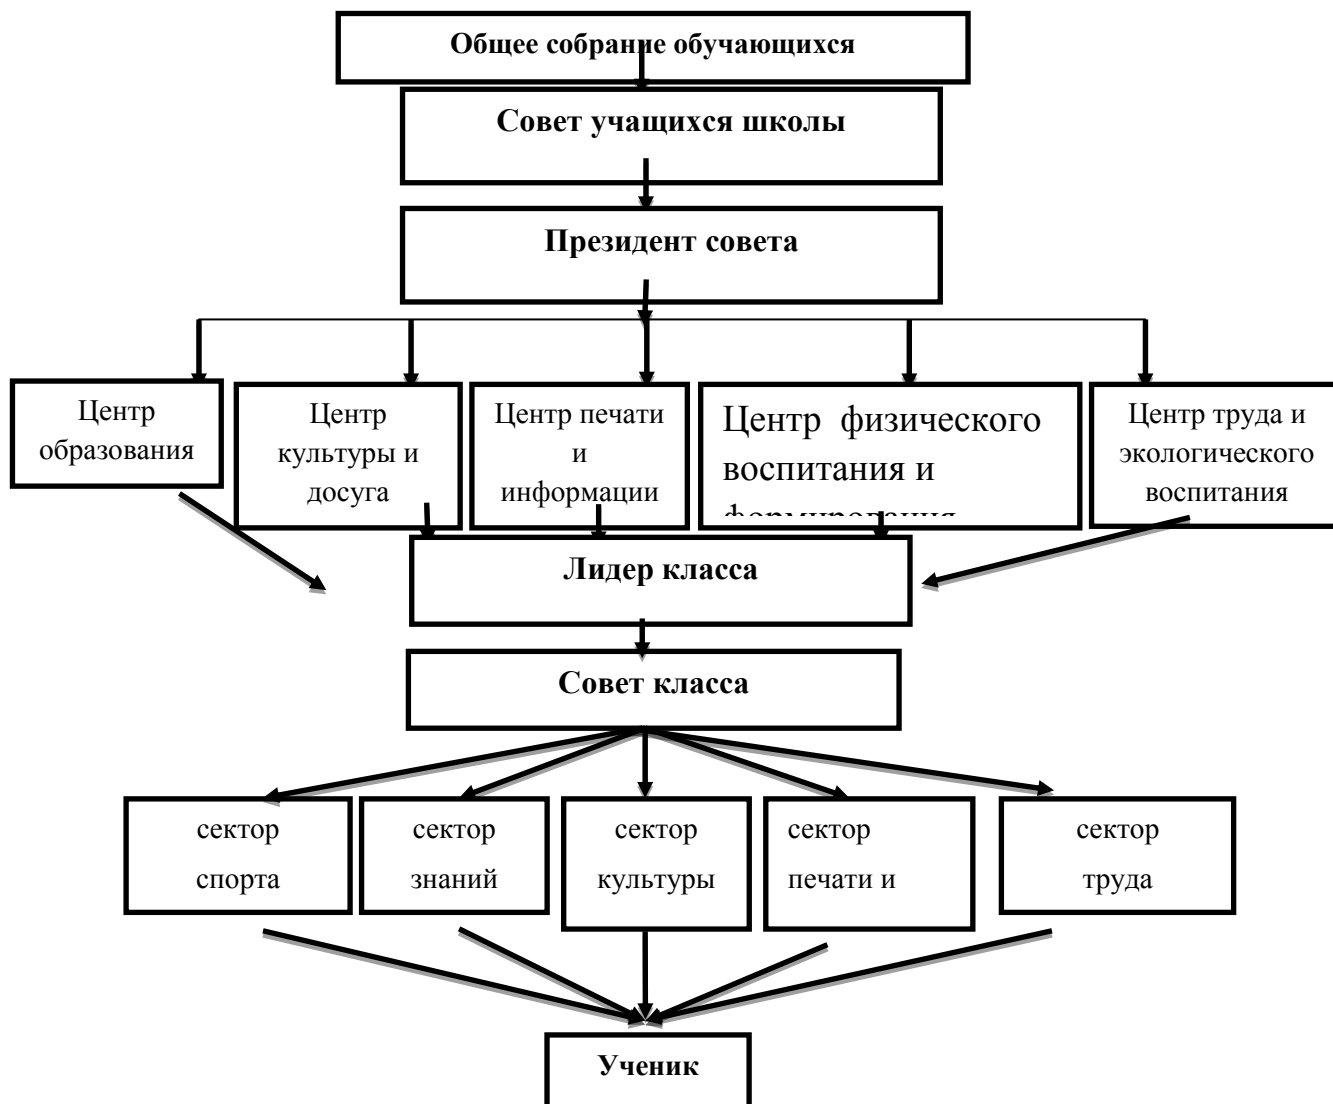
Общее собрание обучающихся

Совет учащихся школы

Президент совета

Центр образования

Центр культуры и досуга

Центр печати и информации

Центр физического воспитания и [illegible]

Центр труда и экологического воспитания

Лидер класса

Совет класса

сектор спорта

сектор знаний

сектор культуры

сектор печати и

сектор труда

Ученик